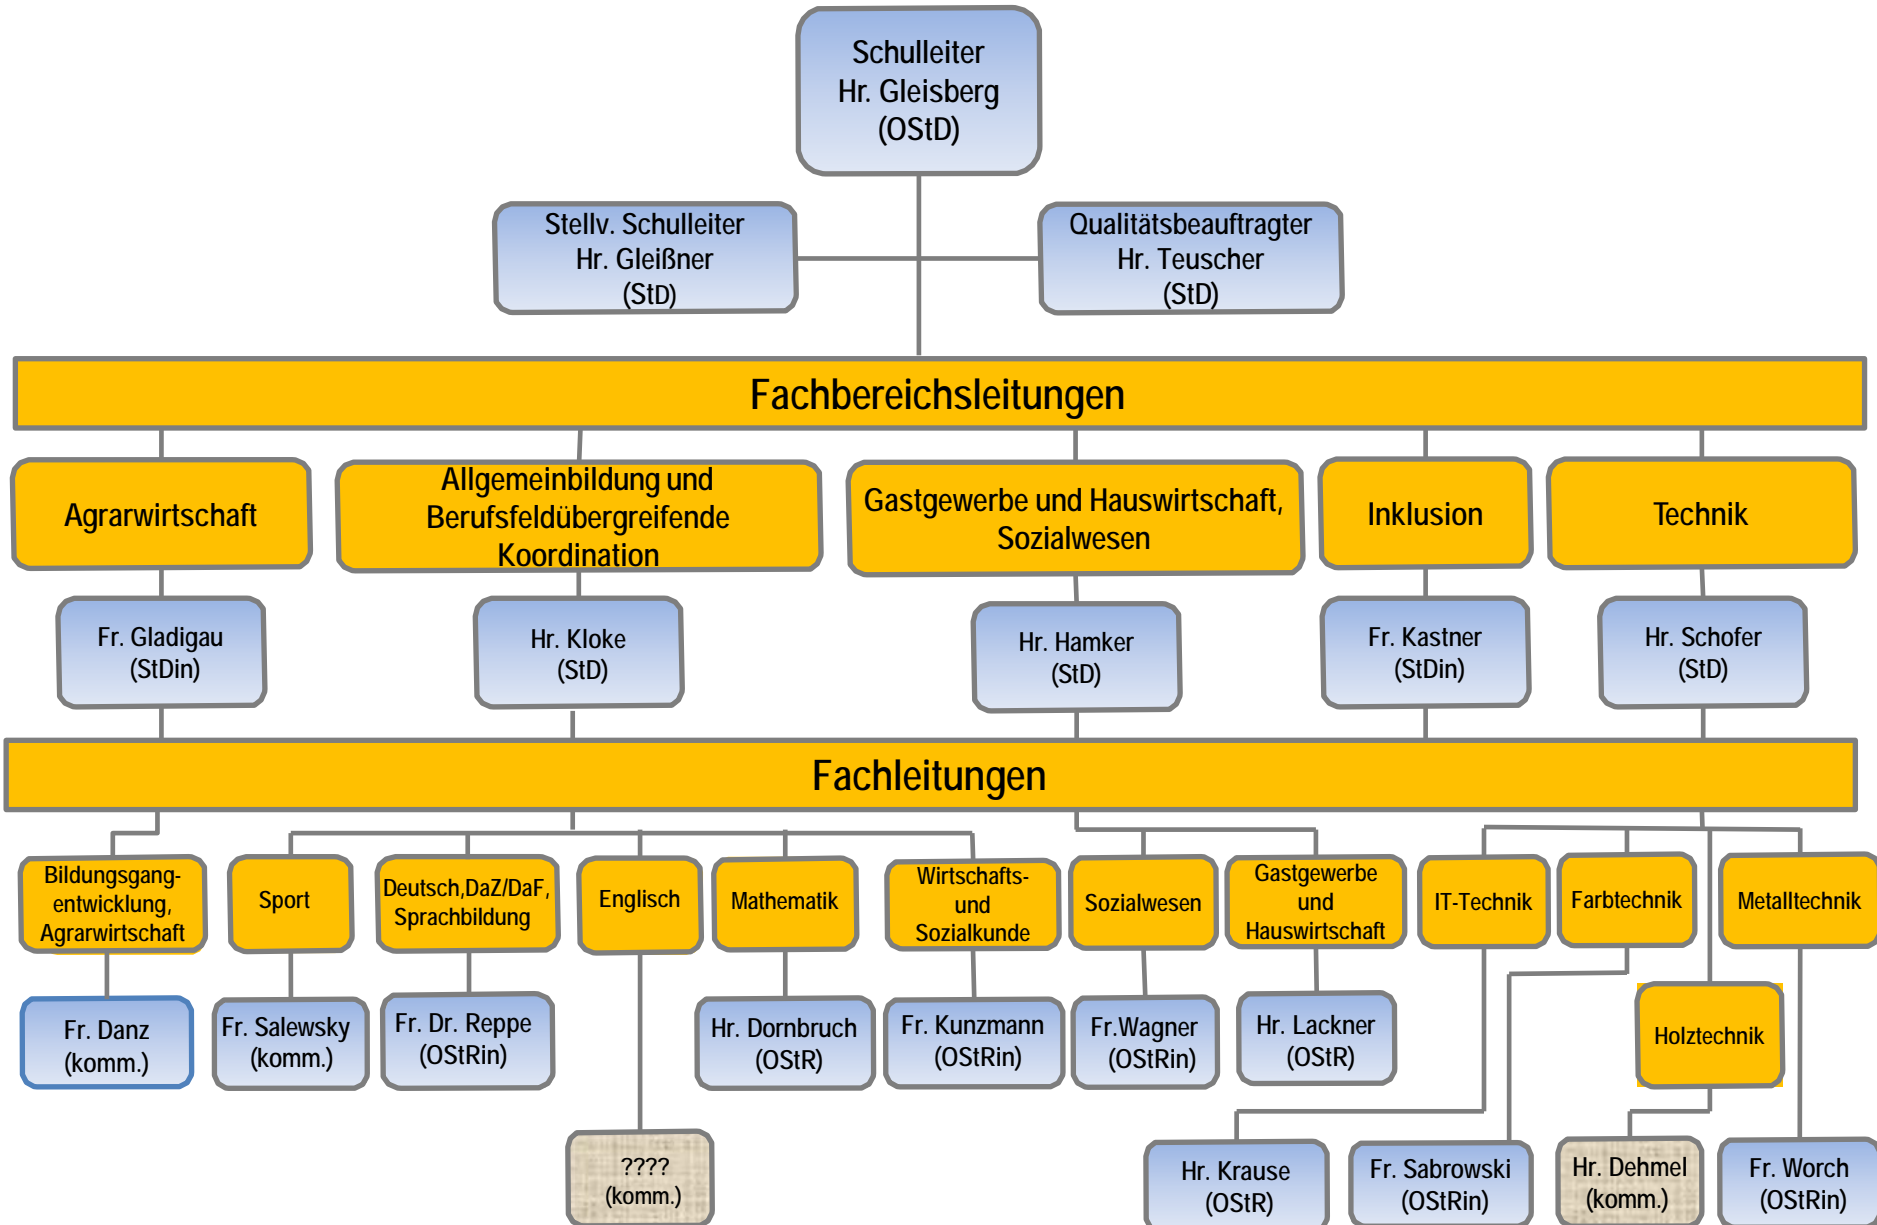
Schulleiter
Hr. Gleisberg
(OStD)

Stellv. Schulleiter
Hr. Gleißner
(StD)

Qualitätsbeauftragter
Hr. Teuscher
(StD)

Fachbereichsleitungen

Agrarwirtschaft

Allgemeinbildung und Berufsfeldübergreifende Koordination

Gastgewerbe und Hauswirtschaft, Sozialwesen

Inklusion

Technik

Fr. Gladigau
(StDin)

Hr. Kloke
(StD)

Hr. Hamker
(StD)

Fr. Kastner
(StDin)

Hr. Schofer
(StD)

Fachleitungen

Bildungsgang-entwicklung, Agrarwirtschaft

Sport

Deutsch,DaZ/DaF, Sprachbildung

Englisch

Mathematik

Wirtschafts- und Sozialkunde

Sozialwesen

Gastgewerbe und Hauswirtschaft

IT-Technik

Farbtechnik

Metalltechnik

Fr. Danz
(komm.)

Fr. Salewsky
(komm.)

Fr. Dr. Reppe
(OStRin)

Hr. Dornbruch
(OStR)

Fr. Kunzmann
(OStRin)

Fr.Wagner
(OStRin)

Hr. Lackner
(OStR)

Holztechnik

????
(komm.)

Hr. Krause
(OStR)

Fr. Sabrowski
(OStRin)

Hr. Dehmel
(komm.)

Fr. Worch
(OStRin)